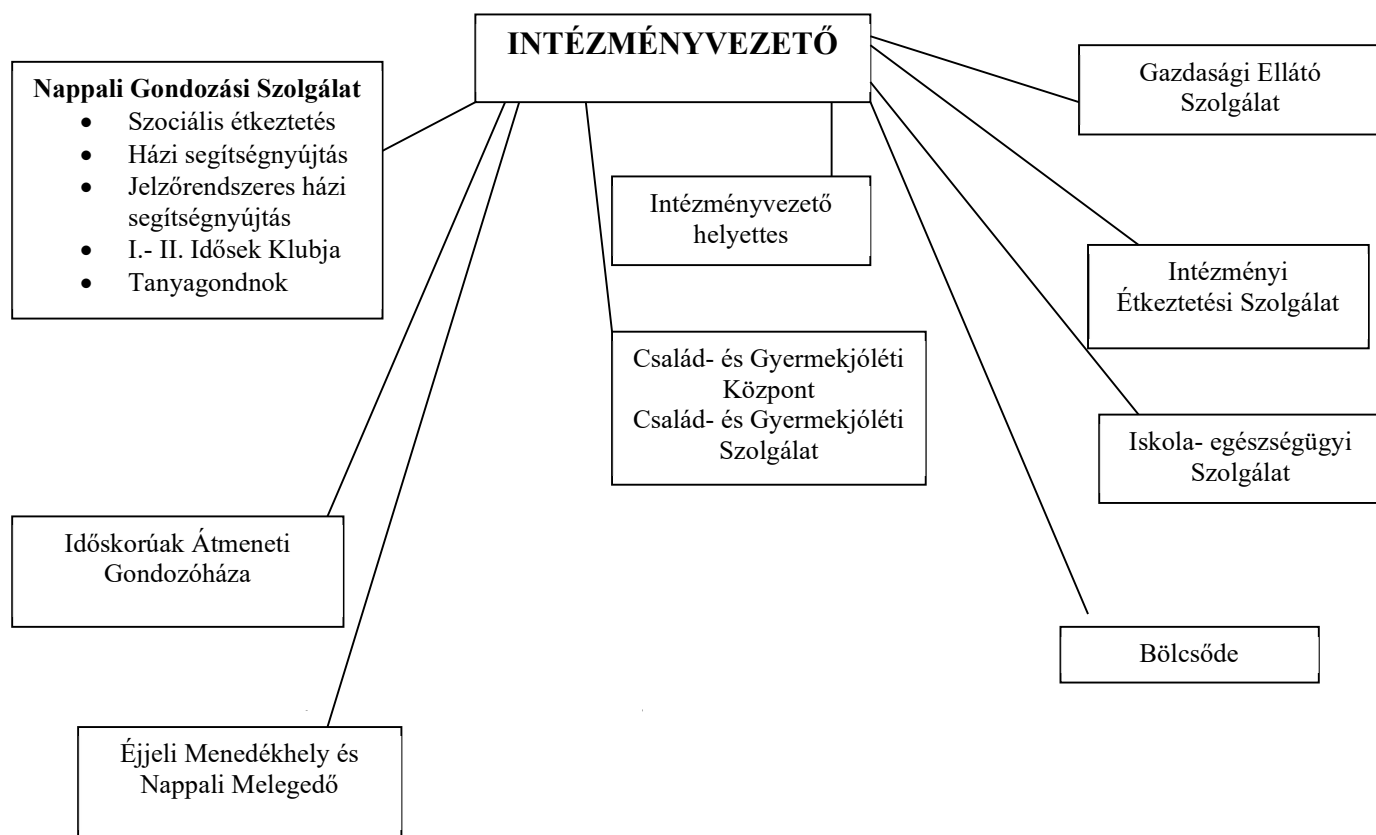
INTÉZMÉNYVEZETŐ

Nappali Gondozási Szolgálat
- Szociális étkeztetés
- Házi segítségnyújtás
- Jelzőrendszeres házi segítségnyújtás
- I.- II. Idősek Klubja
- Tanyagondnok

Gazdasági Ellátó Szolgálat

Intézményvezető helyettes

Intézményi Étkeztetési Szolgálat

Család- és Gyermekjóléti Központ
Család- és Gyermekjóléti Szolgálat

Iskola- egészségügyi Szolgálat

Időskorúak Átmeneti Gondozóháza

Bölcsőde

Éjjeli Menedékhely és Nappali Melegedő